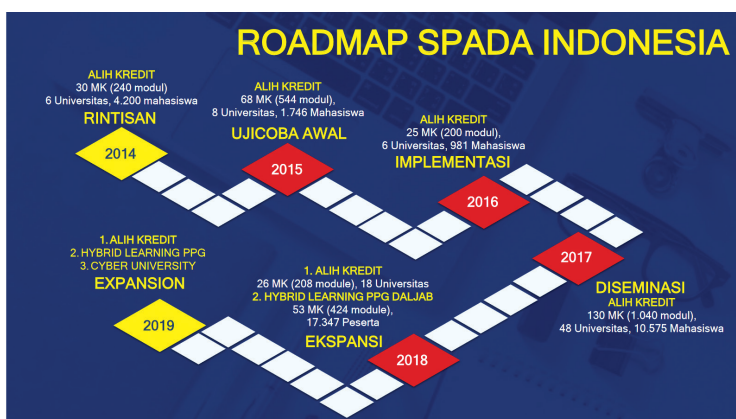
ROADMAP SPADA INDONESIA

ALIH KREDIT
30 MK (240 modul)
6 Universitas, 4.200 mahasiswa
RINTISAN

2014

ALIH KREDIT
68 MK (544 modul),
8 Universitas, 1.746 Mahasiswa
UJICOBA AWAL

2015

ALIH KREDIT
25 MK (200 modul),
6 Universitas, 981 Mahasiswa
IMPLEMENTASI

2016

2017

DISEMINASI
ALIH KREDIT
130 MK (1.040 modul),
48 Universitas, 10.575 Mahasiswa

1. ALIH KREDIT
2. HYBRID LEARNING PPG
3. CYBER UNIVERSITY
EXPANSION

2019

1. ALIH KREDIT
26 MK (208 module), 18 Universitas
2. HYBRID LEARNING PPG DALJAB
53 MK (424 module),
17.347 Peserta
EKSPANSI

2018